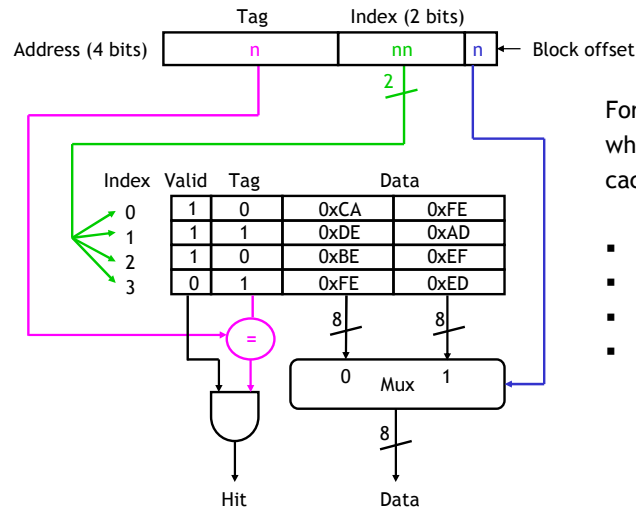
Tag

Index (2 bits)

Address (4 bits)

n

nn

n

Block offset

2

For

wh

cac

Index Valid Tag Data

| Index | Valid | Tag | Data | |
|---|---|---|---|---|
| 0 | 1 | 0 | 0xCA | 0xFE |
| 1 | 1 | 1 | 0xDE | 0xAD |
| 2 | 1 | 0 | 0xBE | 0xEF |
| 3 | 0 | 1 | 0xFE | 0xED |

8

8

=

0

Mux

1

8

Hit

Data